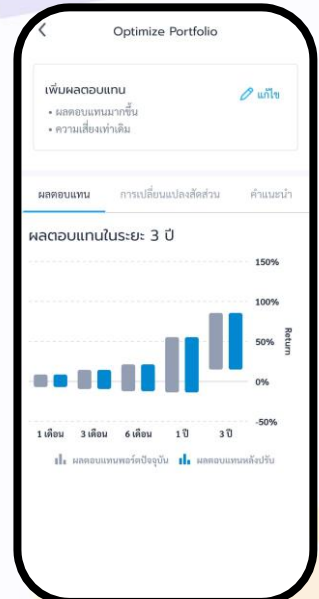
Optimize Portfolio

เพิ่มผลตอบแทน
• ผลตอบแทนมากขึ้น
• ความเสี่ยงเท่าเดิม

แก้ไข

ผลตอบแทน การเปลี่ยนแปลงสัดส่วน คำแนะนำ

ผลตอบแทนในระยะ 3 ปี

150%
100%
50%
0%
-50%
Return

1 เดือน 3 เดือน 6 เดือน 1 ปี 3 ปี

ผลตอบแทนพอร์ตปัจจุบัน ผลตอบแทนหลังปรับ